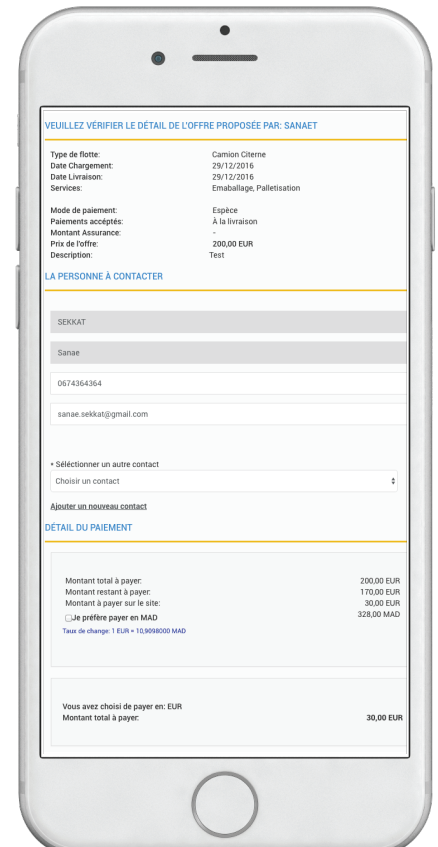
VEUILLEZ VÉRIFIER LE DÉTAIL DE L'OFFRE PROPOSÉE PAR: SANAET

| | |
|---|---|
| Type de flotte: | Camion Citerne |
| Date Chargement: | 29/12/2016 |
| Date Livraison: | 29/12/2016 |
| Services: | Emaballage, Palletisation |
| Mode de paiement: | Espèce |
| Paiements acceptés: | À la livraison |
| Montant Assurance: | - |
| Prix de l'offre: | 200,00 EUR |
| Description: | Test |

LA PERSONNE À CONTACTER

SEKKAT

Sanae

0674364364

sanae.sekkat@gmail.com

• Sélectionner un autre contact

Choisir un contact

Ajouter un nouveau contact

DÉTAIL DU PAIEMENT

| | |
|---|---|
| Montant total à payer: | 200,00 EUR |
| Montant restant à payer: | 170,00 EUR |
| Montant à payer sur le site: | 30,00 EUR |
| Je préfère payer en MAD | 328,00 MAD |

Taux de change: 1 EUR = 10,9098000 MAD

Vous avez choisi de payer en: EUR
Montant total à payer: 30,00 EUR